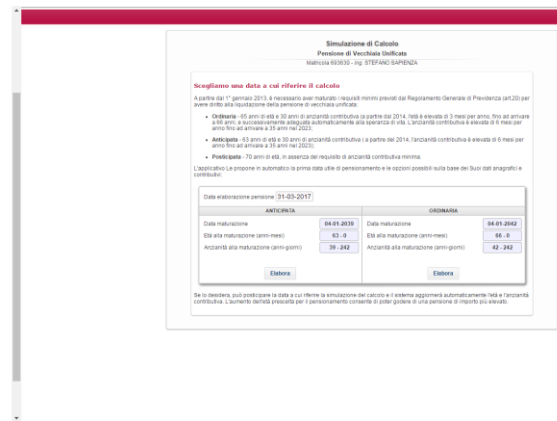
Simulazione di Calcolo
Pensione di Vecchiaia Unificata
Matricola 693630 - Ing. STEFANO SAPIENZA

Scegliamo una data a cui riferire il calcolo

A partire dal 1° gennaio 2013, è necessario aver maturato i requisiti minimi previsti dal Regolamento Generale di Previdenza (art.20) per avere diritto alla liquidazione della pensione di vecchiaia unificata:

- Ordinaria - 65 anni di età e 30 anni di anzianità contributiva (a partire dal 2014, l'età è elevata di 3 mesi per anno, fino ad arrivare a 66 anni, e successivamente adeguata automaticamente alla speranza di vita. L'anzianità contributiva è elevata di 6 mesi per anno fino ad arrivare a 35 anni nel 2023);
- Anticipata - 63 anni di età e 30 anni di anzianità contributiva (a partire dal 2014, l'anzianità contributiva è elevata di 6 mesi per anno fino ad arrivare a 35 anni nel 2023);
- Posticipata - 70 anni di età, in assenza del requisito di anzianità contributiva minima.

L'applicativo Le propone in automatico la prima data utile di pensionamento e le opzioni possibili sulla base dei Suoi dati anagrafici e contributivi.

Data elaborazione pensione 31-03-2017

| ANTICIPATA | | ORDINARIA | |
|---|---|---|---|
| Data maturazione | 04-01-2039 | Data maturazione | 04-01-2042 |
| Età alla maturazione (anni-mesi) | 63 - 0 | Età alla maturazione (anni-mesi) | 66 - 0 |
| Anzianità alla maturazione (anni-giorni) | 39 - 242 | Anzianità alla maturazione (anni-giorni) | 42 - 242 |
| Elabora | | Elabora | |

Se lo desidera, può posticipare la data a cui riferire la simulazione del calcolo e il sistema aggiornerà automaticamente l'età e l'anzianità contributiva. L'aumento dell'età prescelta per il pensionamento consente di poter godere di una pensione di importo più elevato.